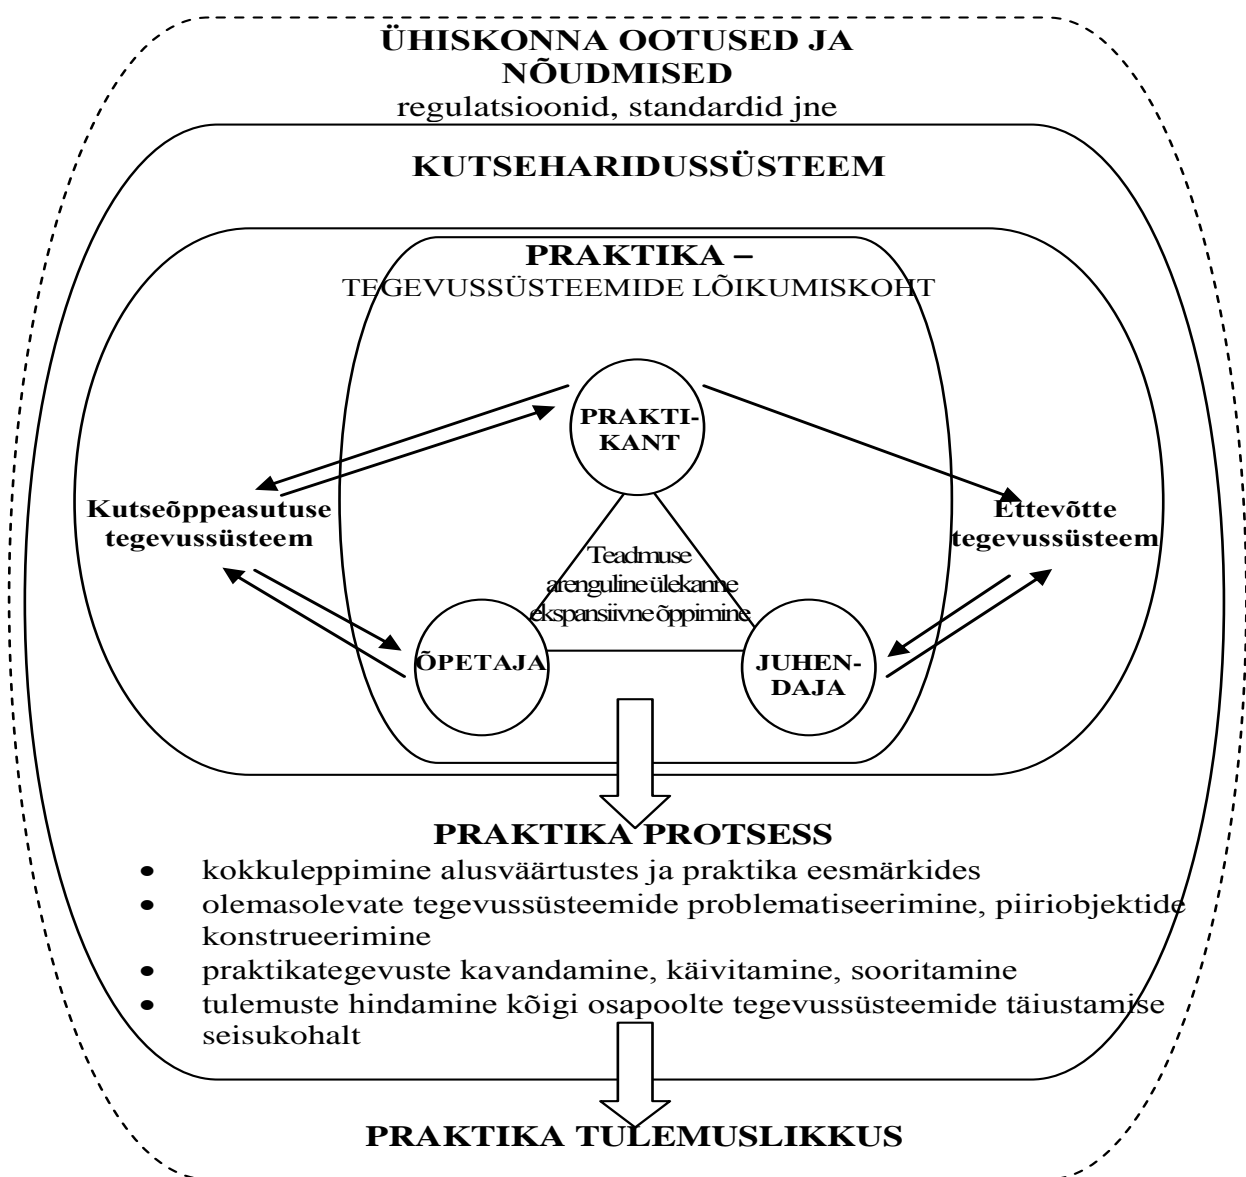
ÜHISKONNA OOTUSED JA NÕUDMISED
regulatsioonid, standardid jne

KUTSEHARIDUSSÜSTEEM

PRAKTIKA –
TEGEVUSSÜSTEEMIDE LÕIKUMISKOHT

PRAKTIKANT

Kutseõppeasutuse tegevussüsteem

Ettevõtte tegevussüsteem

Teadmuse arenguline ülekanne ekspansiivne õppimine

ÕPETAJA

JUHENDAJA

PRAKTIKA PROTSESS

- kokkuleppimine alusväärtustes ja praktika eesmärkides
- olemasolevate tegevussüsteemide problematiseerimine, piiriobjektide konstrueerimine
- praktikategevuste kavandamine, käivitamine, sooritamine
- tulemuste hindamine kõigi osapoolte tegevussüsteemide täiustamise seisukohalt

PRAKTIKA TULEMUSLIKKUS